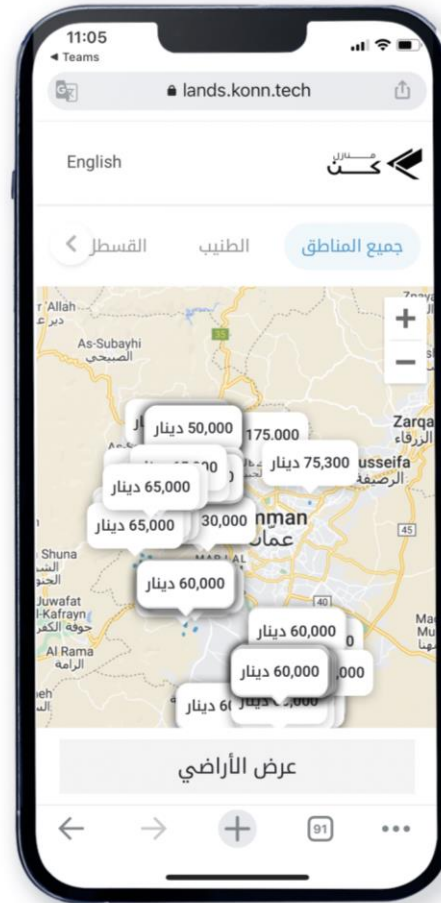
11:05
◂ Teams
lands.konn.tech

English
منازل كن

جميع المناطق
الطنيب
القسطل

Allah
دير علا
As-Subayhi
الصبيحي
Zarqa
الزرقاء
usseifa
الرصيفة
Shuna
الشونة
Juwafat
Al-Kafrayn
جوفة الكفرين
Al Rama
الرامة
nman
عمان
MARJ AL
Zmaya
35
45
40

50,000 دينار
175,000
75,300 دينار
65,000 دينار
65,000 دينار
30,000 دينار
60,000 دينار
60,000 دينار
,000
60,000 دينار
دينار 6

+
−

عرض الأراضي

91